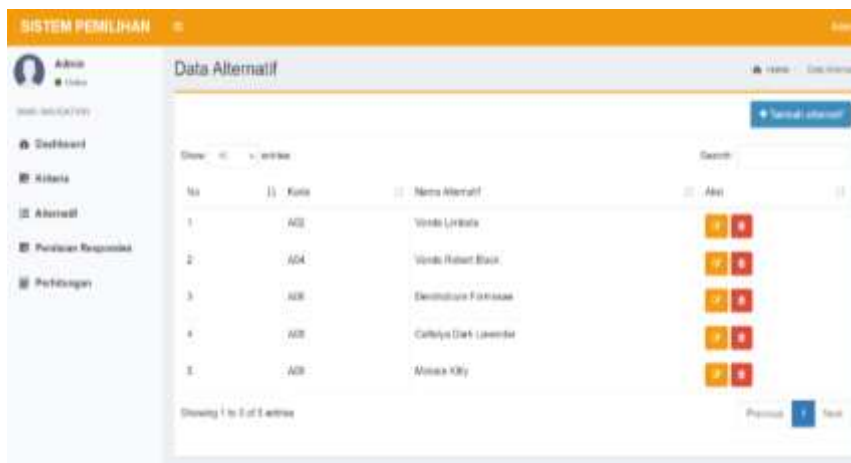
SISTEM PEMILIHAN ≡ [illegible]

Admin
● Online

MAIN NAVIGATION

Dashboard

Kriteria

Alternatif

Penilaian Responden

Perhitungan

Data Alternatif

Home > Data Alternatif

+ Tambah alternatif

Show 10 entries

Search:

| No | Kode | Nama Alternatif | Aksi |
|---|---|---|---|
| 1 | A02 | Vanda Limbata | |
| 2 | A04 | Vanda Robert Black | |
| 3 | A06 | Dendrobium Formosae | |
| 4 | A08 | Cattleya Dark Lavender | |
| 5 | A09 | Monaco Kitty | |

Showing 1 to 5 of 5 entries

Previous 1 Next